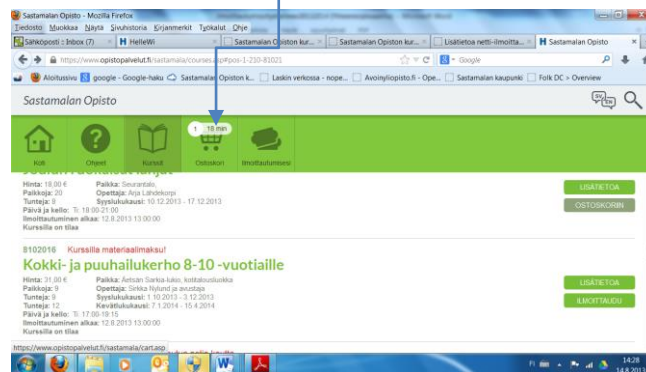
Sastamalan Opisto - Mozilla Firefox
Tiedosto Muokkaa Näytä Sivuhistoria Kirjanmerkit Työkalut Ohje
Sähköposti : Inbox (7) | HelleWi | Sastamalan Opiston kur... | Sastamalan Opiston kur... | Lisätietoa netti-ilmoitta... | Sastamalan Opisto
https://www.opistopalvelut.fi/sastamala/courses.asp#pos-1-230-81021
Google
Aloitussivu | google - Google-haku | Sastamalan Opiston k... | Laskin verkossa - nope... | Avoinyliopisto.fi - Ope... | Sastamalan kaupunki | Folk DC > Overview
Sastamalan Opisto
Koti | Ohjeet | Kurssit | 1 | 19 min | Ostoskori | Ilmoittautumisesi
Hinta: 18,00 € Paikka: Seurantalo,
Paikkoja: 20 Opettaja: Anja Lähdekorpi
Tunteja: 9 Syyslukukausi: 10.12.2013 - 17.12.2013
Päivä ja kello: Ti 18:00-21:00
Ilmoittautuminen alkaa: 12.8.2013 13:00:00
Kurssilla on tilaa
LISÄTIETOA
OSTOSKORIIN
8102016 Kurssilla materiaalimaksu!
Kokki- ja puuhailukerho 8-10 -vuotiaille
Hinta: 31,00 € Paikka: Antsan Sarkia-lukio, kotitalousluokka
Paikkoja: 9 Opettaja: Sirkka Nylund ja avustaja
Tunteja: 9 Syyslukukausi: 1.10.2013 - 3.12.2013
Tunteja: 12 Kevätlukukausi: 7.1.2014 - 15.4.2014
Päivä ja kello: Ti 17:00-19:15
Ilmoittautuminen alkaa: 12.8.2013 13:00:00
Kurssilla on tilaa
LISÄTIETOA
ILMOITTAUDU
https://www.opistopalvelut.fi/sastamala/cart.asp
FI 14:28 14.8.2013